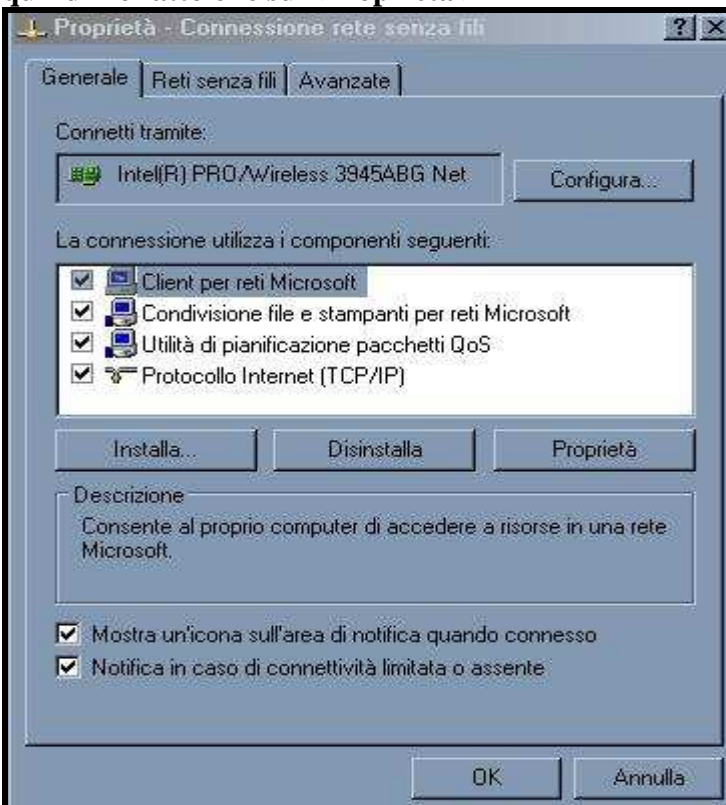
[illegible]

Proprietà - Connessione rete senza fili

? X

Generale | Reti senza fili | Avanzate

Connetti tramite:

Intel(R) PRO/Wireless 3945ABG Net

Configura...

La connessione utilizza i componenti seguenti:

Client per reti Microsoft
Condivisione file e stampanti per reti Microsoft
Utilità di pianificazione pacchetti QoS
Protocollo Internet (TCP/IP)

Installa...

Disinstalla

Proprietà

Descrizione

Consente al proprio computer di accedere a risorse in una rete Microsoft.

Mostra un'icona sull'area di notifica quando connesso

Notifica in caso di connettività limitata o assente

OK

Annulla